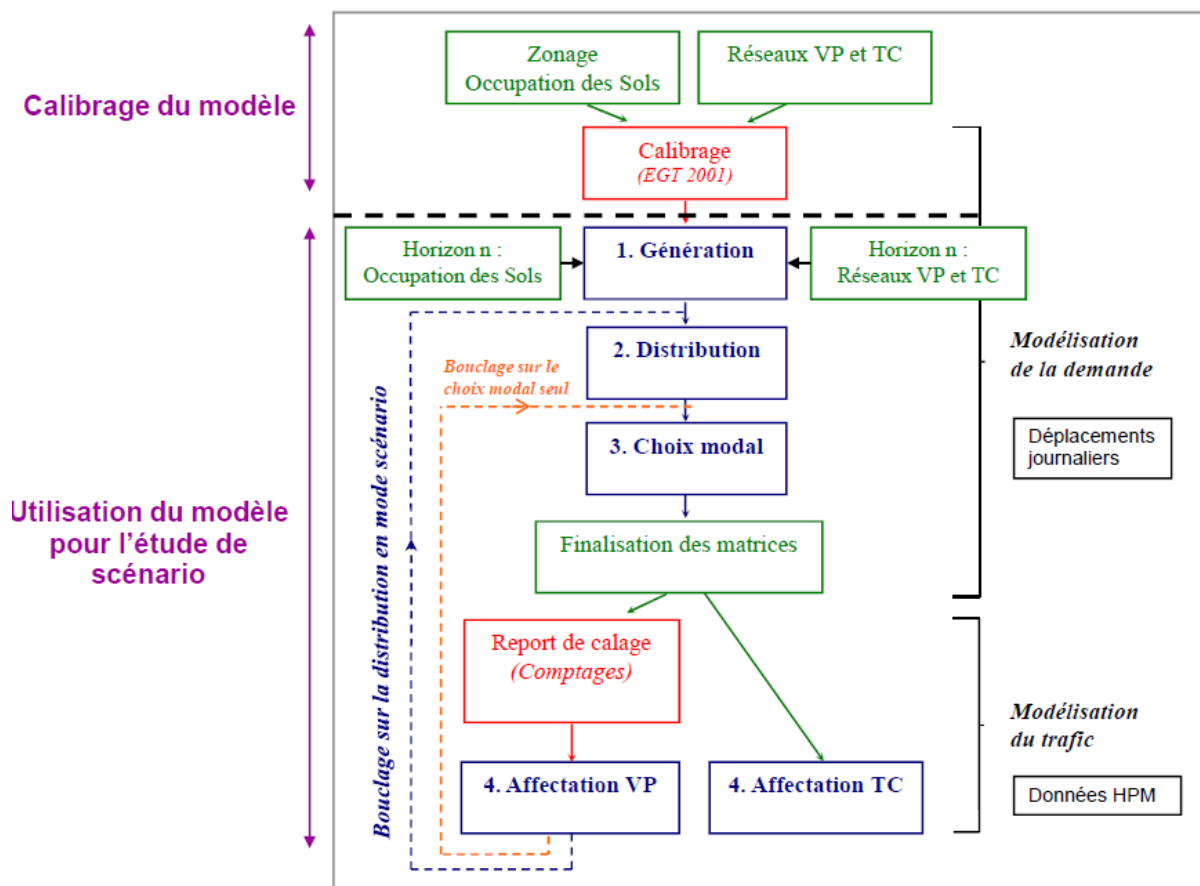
Calibrage du modèle

Zonage
Occupation des Sols

Réseaux VP et TC

Calibrage
(EGT 2001)

Utilisation du modèle pour l'étude de scénario

Horizon n :
Occupation des Sols

1. Génération

Horizon n :
Réseaux VP et TC

Bouclage sur la distribution en mode scénario

2. Distribution

Bouclage sur le choix modal seul

3. Choix modal

Finalisation des matrices

Modélisation de la demande

Déplacements journaliers

Report de calage
(Comptages)

4. Affectation VP

4. Affectation TC

Modélisation du trafic

Données HPM